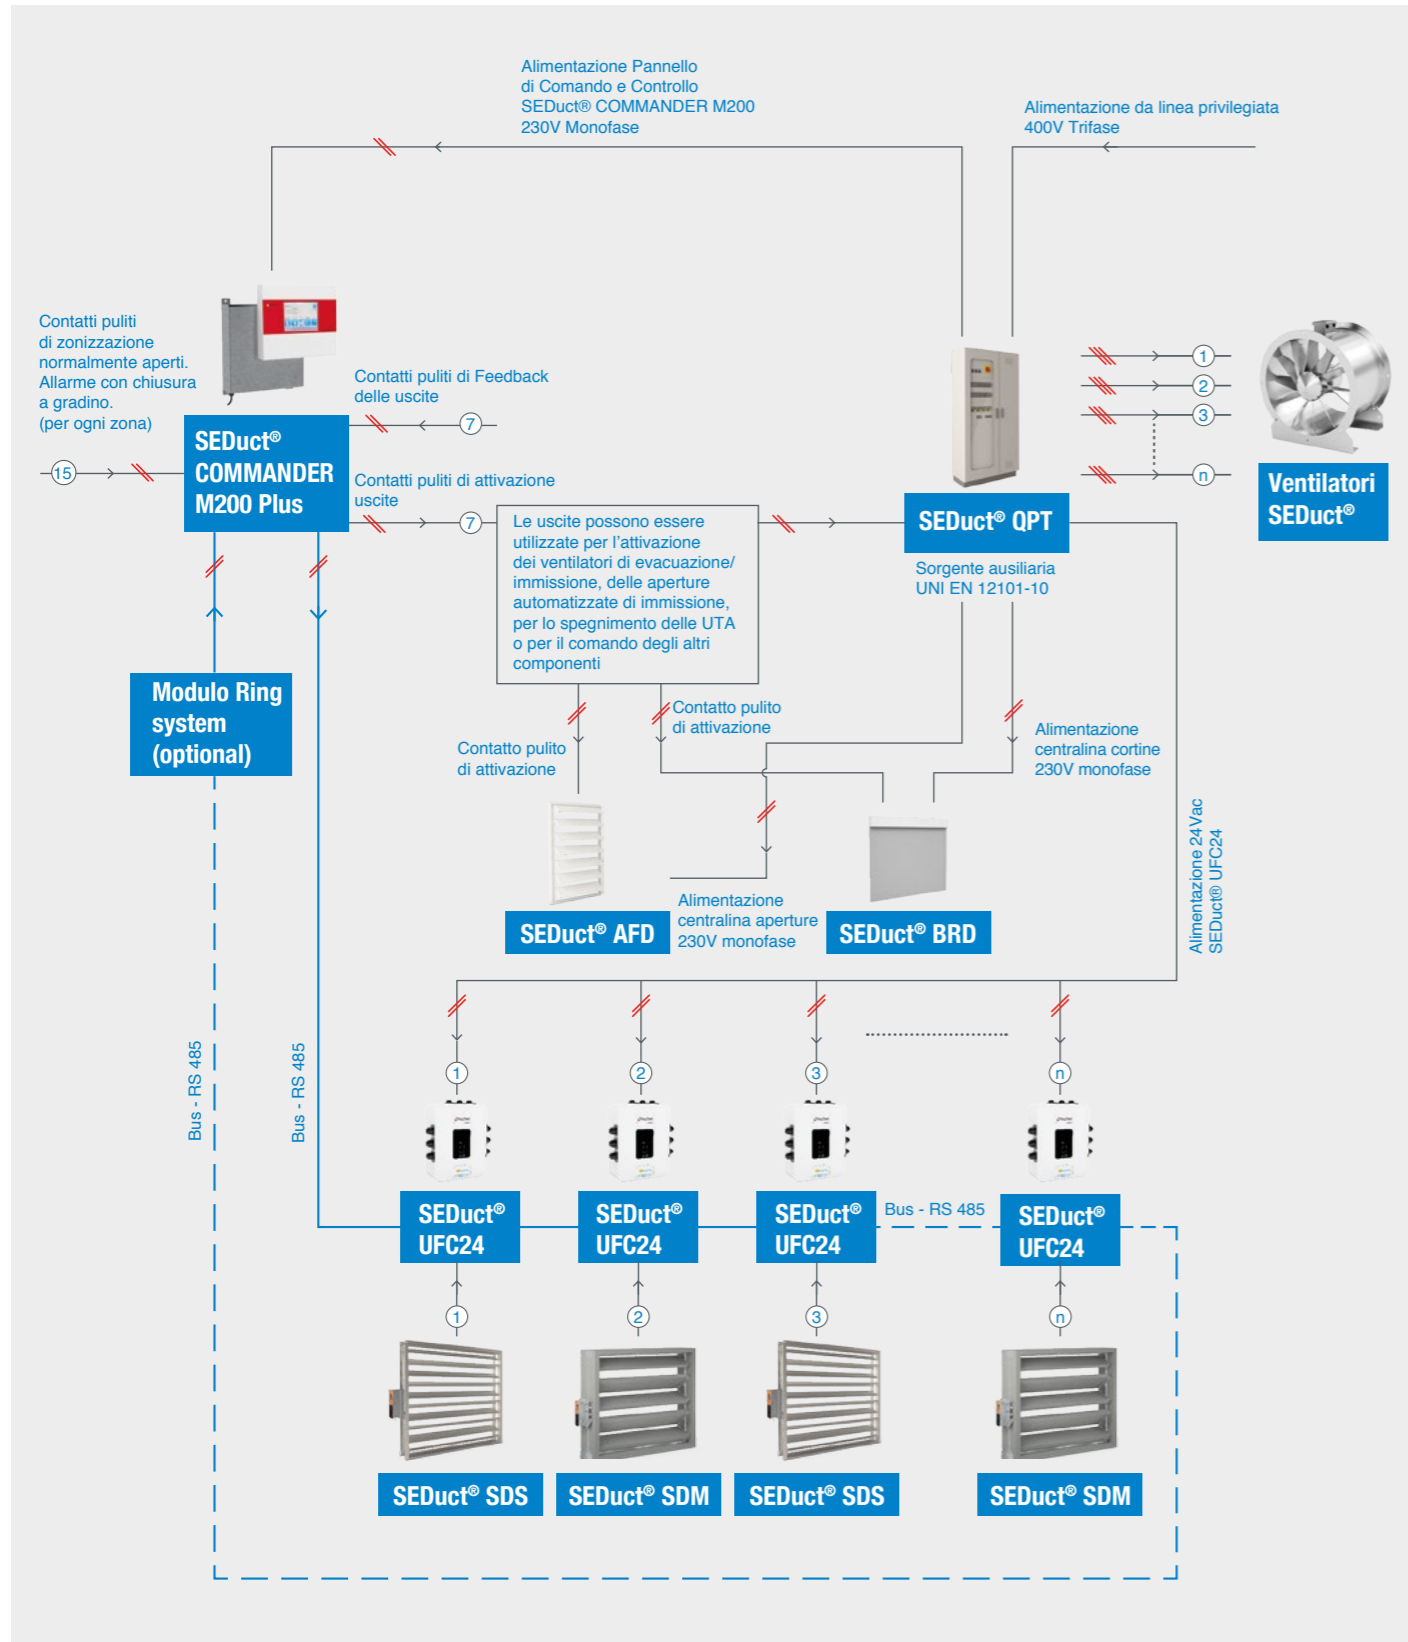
Alimentazione Pannello di Comando e Controllo SEDuct® COMMANDER M200 230V Monofase

Alimentazione da linea privilegiata 400V Trifase

Contatti puliti di zonizzazione normalmente aperti. Allarme con chiusura a gradino. (per ogni zona)

Contatti puliti di Feedback delle uscite

7

15

SEDuct® COMMANDER M200 Plus

Contatti puliti di attivazione uscite

7

1

2

3

n

Ventilatori SEDuct®

SEDuct® QPT

Le uscite possono essere utilizzate per l'attivazione dei ventilatori di evacuazione/ immissione, delle aperture automatizzate di immissione, per lo spegnimento delle UTA o per il comando degli altri componenti

Sorgente ausiliaria UNI EN 12101-10

Modulo Ring system (optional)

Contatto pulito di attivazione

Contatto pulito di attivazione

Alimentazione centralina cortine 230V monofase

Alimentazione 24Vac SEDuct® UFC24

SEDuct® AFD

Alimentazione centralina aperture 230V monofase

SEDuct® BRD

Bus - RS 485

Bus - RS 485

1

2

3

n

SEDuct® UFC24

SEDuct® UFC24

SEDuct® UFC24

Bus - RS 485

SEDuct® UFC24

1

2

3

n

SEDuct® SDS

SEDuct® SDM

SEDuct® SDS

SEDuct® SDM